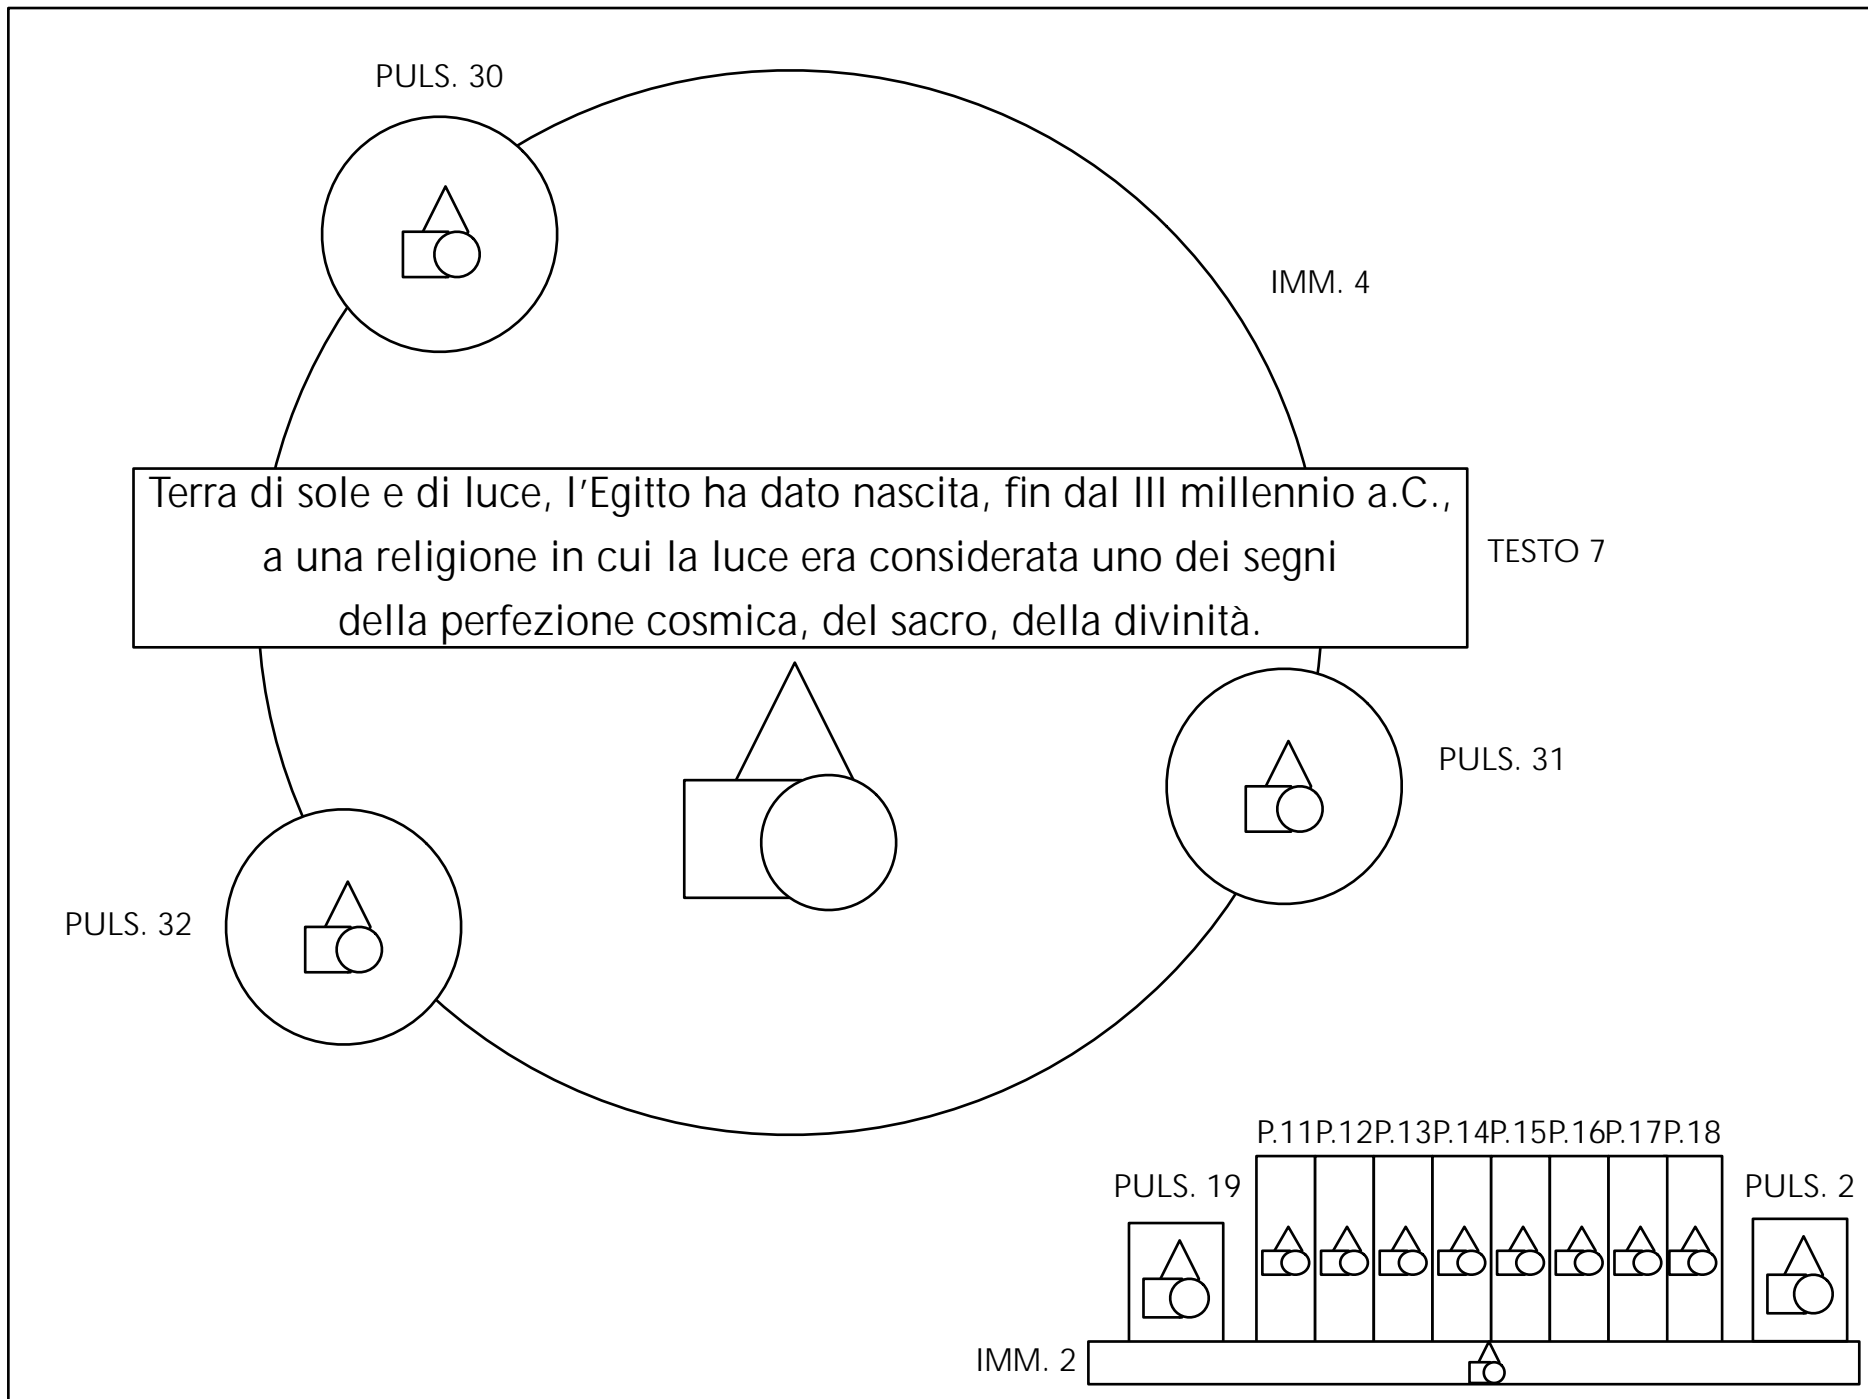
PULS. 30

IMM. 4

Terra di sole e di luce, l'Egitto ha dato nascita, fin dal III millennio a.C., a una religione in cui la luce era considerata uno dei segni della perfezione cosmica, del sacro, della divinità.

TESTO 7

PULS. 31

PULS. 32

P.11P.12P.13P.14P.15P.16P.17P.18

PULS. 19

PULS. 2

IMM. 2